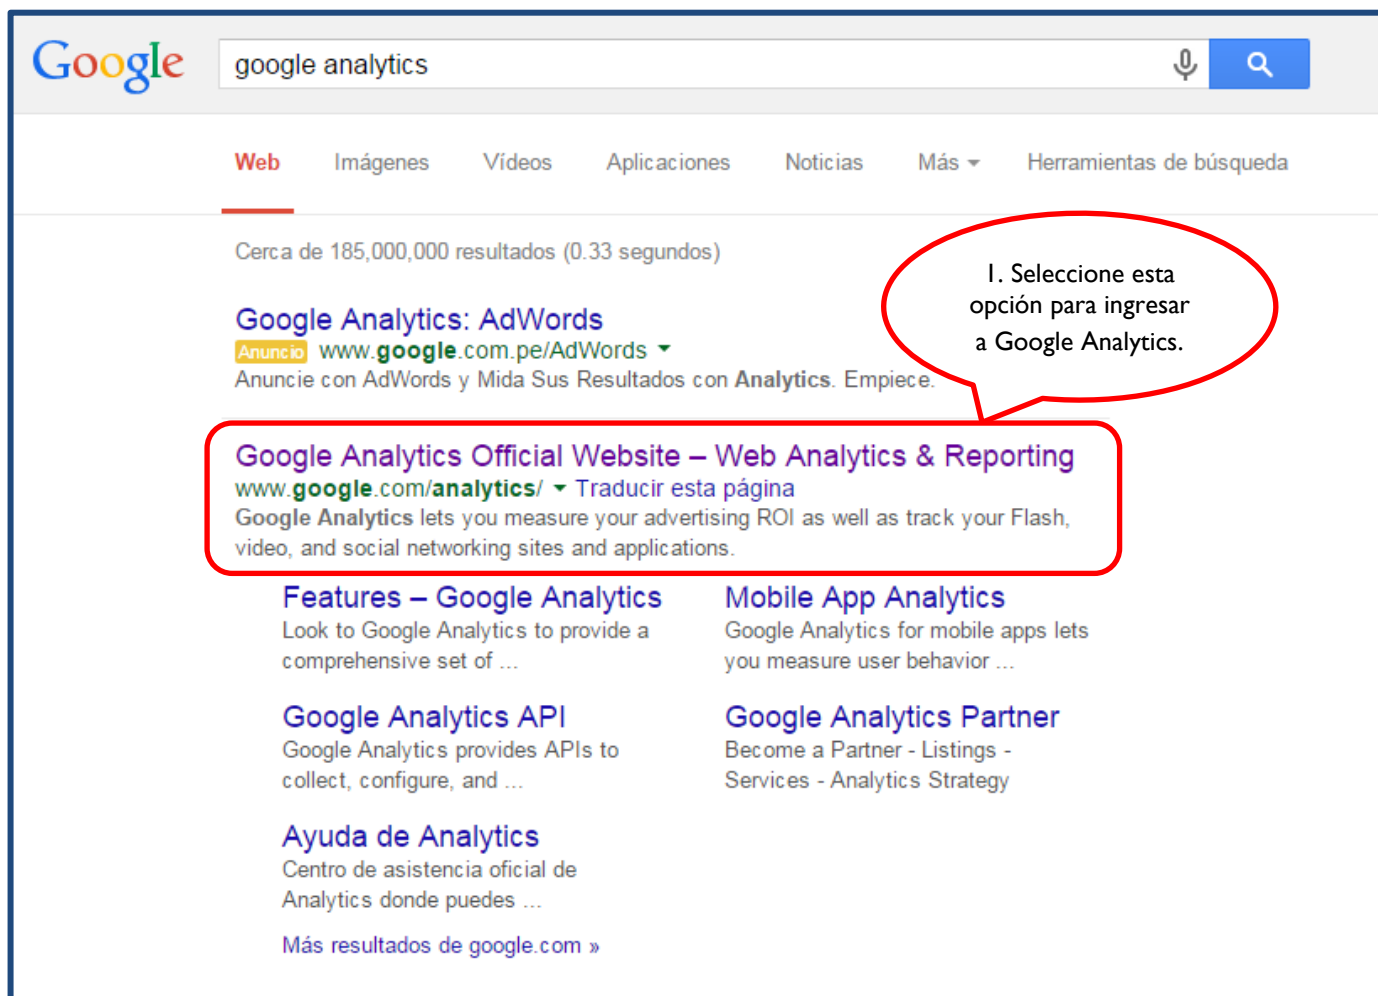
Google

google analytics

Web Imágenes Videos Aplicaciones Noticias Más Herramientas de búsqueda

Cerca de 185,000,000 resultados (0.33 segundos)

1. Seleccione esta opción para ingresar a Google Analytics.

Google Analytics: AdWords
Anuncio www.google.com.pe/AdWords
Anuncie con AdWords y Mida Sus Resultados con Analytics. Empiece.

Google Analytics Official Website – Web Analytics & Reporting
www.google.com/analytics/ Traducir esta página
Google Analytics lets you measure your advertising ROI as well as track your Flash, video, and social networking sites and applications.

Features – Google Analytics
Look to Google Analytics to provide a comprehensive set of ...

Mobile App Analytics
Google Analytics for mobile apps lets you measure user behavior ...

Google Analytics API
Google Analytics provides APIs to collect, configure, and ...

Google Analytics Partner
Become a Partner - Listings - Services - Analytics Strategy

Ayuda de Analytics
Centro de asistencia oficial de Analytics donde puedes ...

Más resultados de google.com »